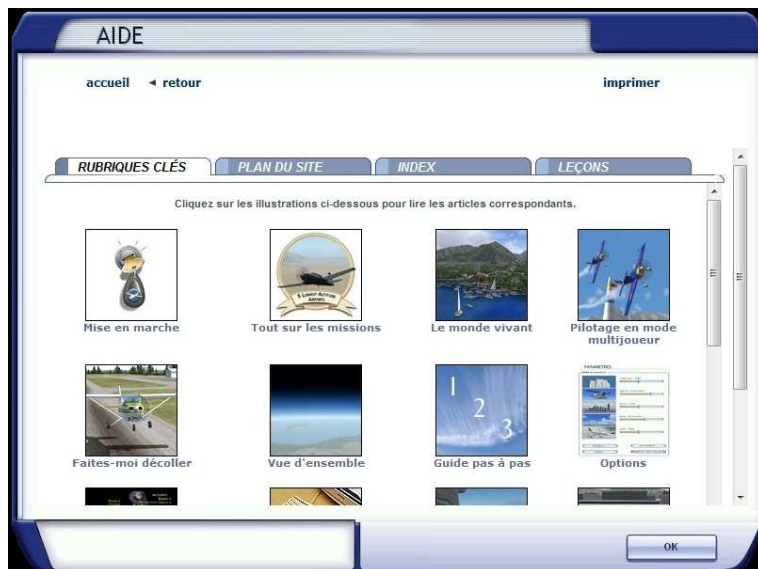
AIDE

accueil ◂ retour

imprimer

RUBRIQUES CLÉS | PLAN DU SITE | INDEX | LEÇONS

Cliquez sur les illustrations ci-dessous pour lire les articles correspondants.

Mise en marche

Tout sur les missions

Le monde vivant

Pilotage en mode multijoueur

Faites-moi décoller

Vue d'ensemble

1 2 3

Guide pas à pas

PARAMÈTRES

Options

OK